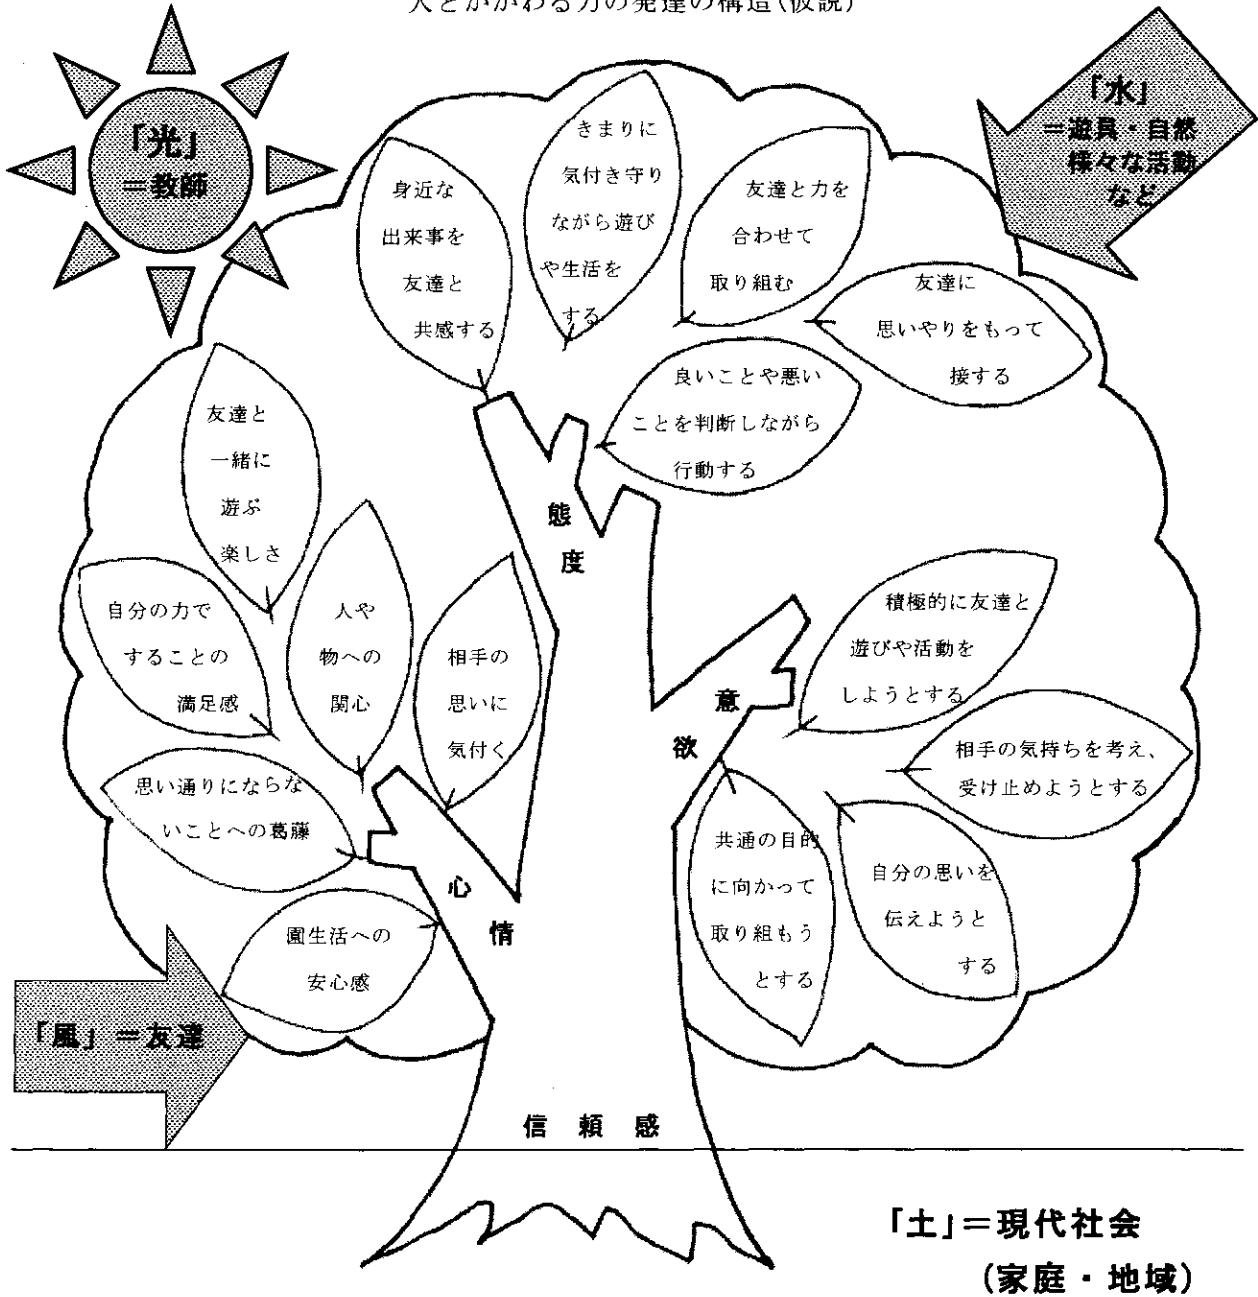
人とかかわる力の発達の構造(仮説)

「光」
＝教師

「水」
＝遊具・自然
様々な活動
など

身近な出来事を友達と共感する

きまりに気付き守りながら遊びや生活をする

友達と力を合わせて取り組む

友達に思いやりをもって接する

良いことや悪いことを判断しながら行動する

友達と一緒に遊ぶ楽しさ

自分の力ですることの満足感

人や物への関心

相手の思いに気付く

思い通りにならないことへの葛藤

園生活への安心感

態度

意欲

心情

積極的に友達と遊びや活動をしようとする

相手の気持ちを考え、受け止めようとする

共通の目的に向かって取り組もうとする

自分の思いを伝えようとする

「風」＝友達

信頼感

「土」＝現代社会
(家庭・地域)